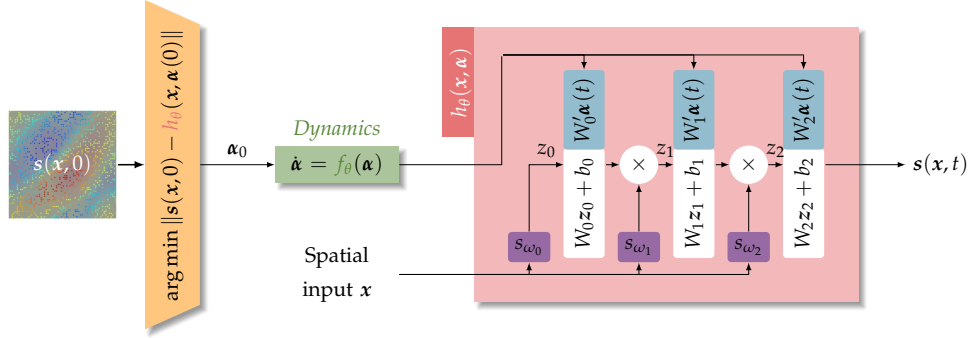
$s(\boldsymbol{x}, 0)$

$\arg\min \|s(\boldsymbol{x}, 0) - h_\theta(\boldsymbol{x}, \boldsymbol{\alpha}(0))\|$

$\boldsymbol{\alpha}_0$

Dynamics

$\dot{\boldsymbol{\alpha}} = f_\theta(\boldsymbol{\alpha})$

$h_\theta(\boldsymbol{x}, \boldsymbol{\alpha})$

$z_0$

$W_0'\boldsymbol{\alpha}(t)$

$W_0 z_0 + b_0$

$\times$

$z_1$

$W_1'\boldsymbol{\alpha}(t)$

$W_1 z_1 + b_1$

$\times$

$z_2$

$W_2'\boldsymbol{\alpha}(t)$

$W_2 z_2 + b_2$

$s(\boldsymbol{x}, t)$

$s_{\omega_0}$

$s_{\omega_1}$

$s_{\omega_2}$

Spatial input $\boldsymbol{x}$